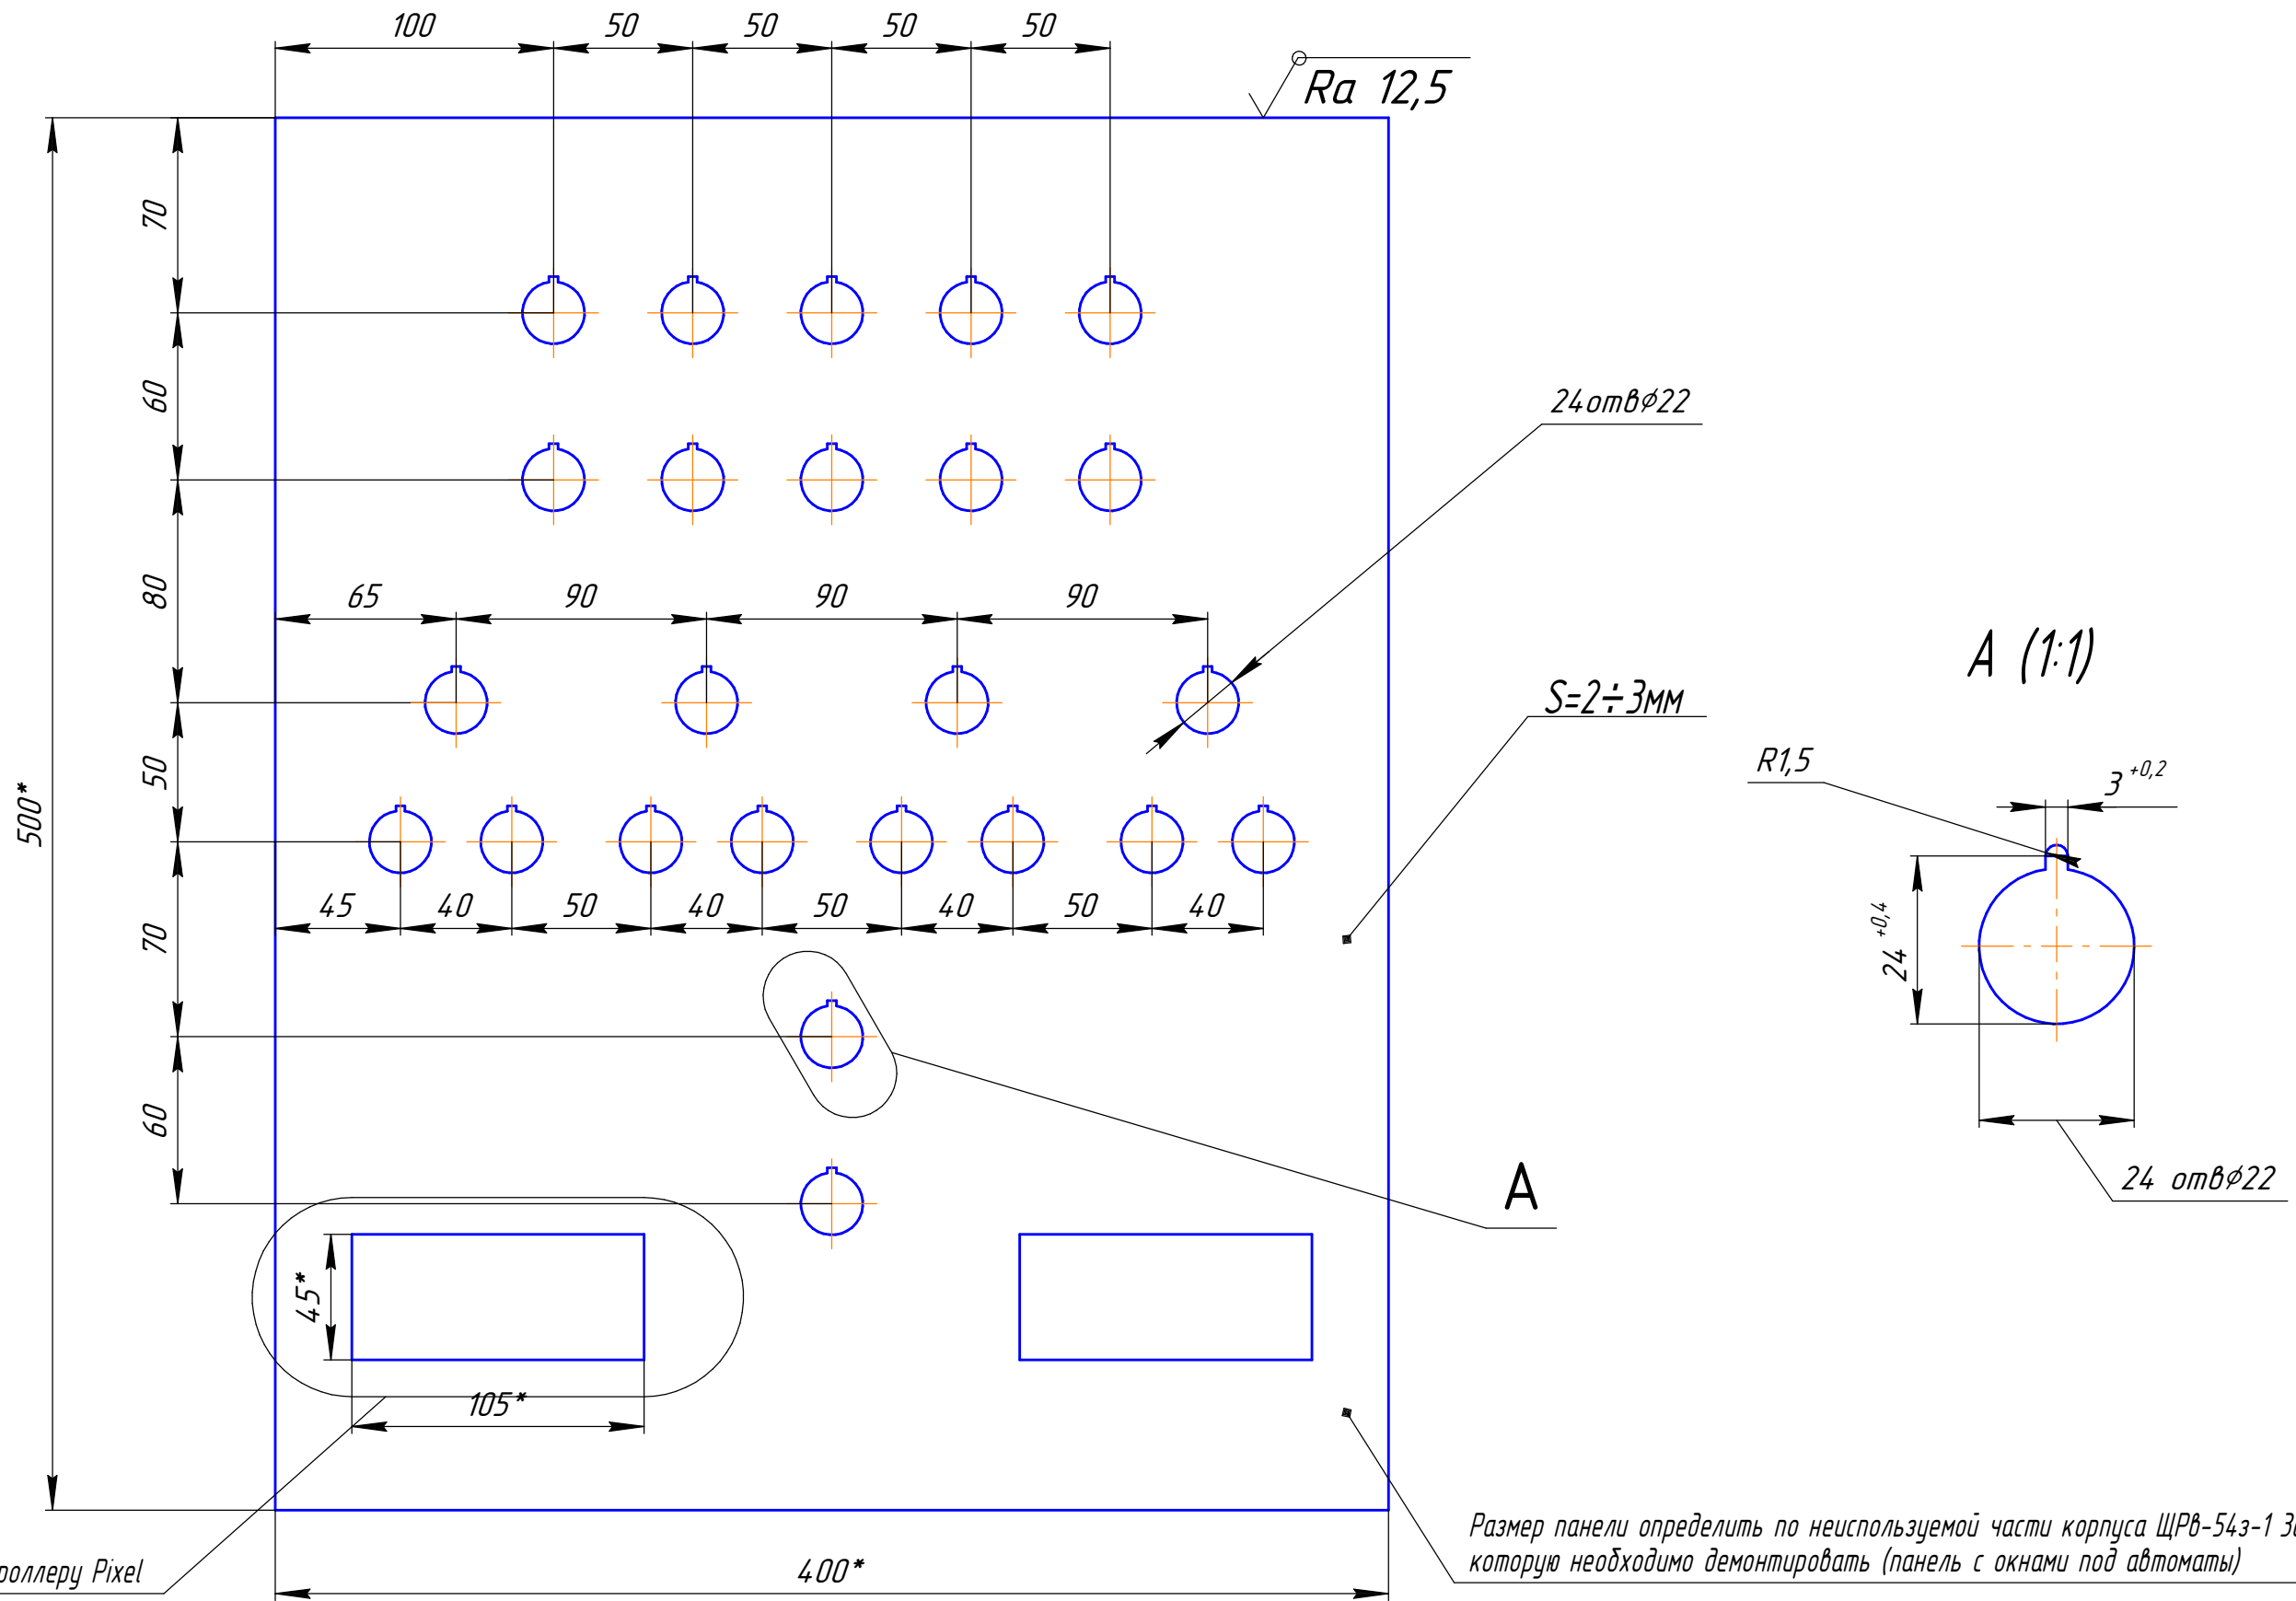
100 50 50 50 50

Ra 12,5

70
60
80
50
70
60
500*

24отв$\phi$22

65 90 90 90

S=2÷3мм

A (1:1)

R1,5

$3^{+0,2}$

$24^{+0,4}$

45 40 50 40 50 40 50 40

A

24 отв$\phi$22

45*

105*

400*

роллеру Pixel

Размер панели определить по неиспользуемой части корпуса ЩРв-54з-1 З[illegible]
которую необходимо демонтировать (панель с окнами под автоматы)